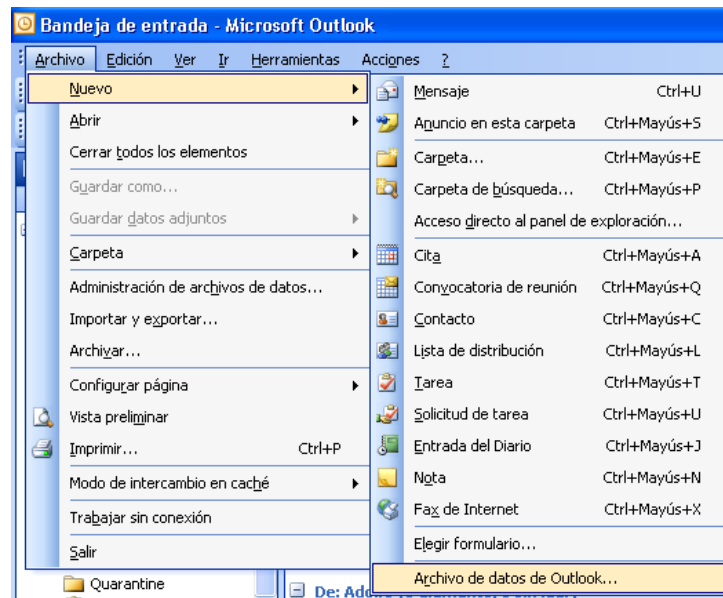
Bandeja de entrada - Microsoft Outlook

Archivo Edición Ver Ir Herramientas Acciones ?

Nuevo
Abrir
Cerrar todos los elementos
Guardar como...
Guardar datos adjuntos
Carpeta
Administración de archivos de datos...
Importar y exportar...
Archivar...
Configurar página
Vista preliminar
Imprimir... Ctrl+P
Modo de intercambio en caché
Trabajar sin conexión
Salir

Mensaje Ctrl+U
Anuncio en esta carpeta Ctrl+Mayús+S
Carpeta... Ctrl+Mayús+E
Carpeta de búsqueda... Ctrl+Mayús+P
Acceso directo al panel de exploración...
Cita Ctrl+Mayús+A
Convocatoria de reunión Ctrl+Mayús+Q
Contacto Ctrl+Mayús+C
Lista de distribución Ctrl+Mayús+L
Tarea Ctrl+Mayús+T
Solicitud de tarea Ctrl+Mayús+U
Entrada del Diario Ctrl+Mayús+J
Nota Ctrl+Mayús+N
Fax de Internet Ctrl+Mayús+X
Elegir formulario...
Archivo de datos de Outlook...

Quarantine
De: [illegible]